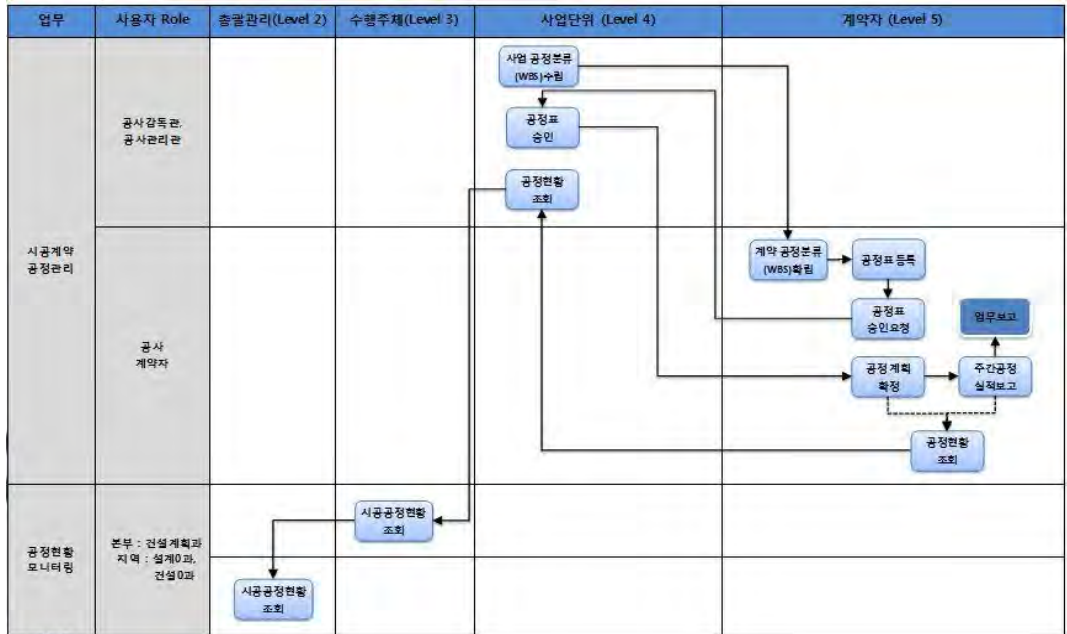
| 업무 | 사용자 Role | 총괄관리(Level 2) | 수행주체(Level 3) | 사업단위 (Level 4) | 계약자 (Level 5) |
|---|---|---|---|---|---|
| 시공계약 공정관리 | 공사감독관, 공사관리관 | | | 사업 공정분류 (WBS)수립<br>공정표 승인<br>공정현황 조회 | |
| | 공사 계약자 | | | | 계약 공정분류 (WBS)확립<br>공정표 등록<br>공정표 승인요청<br>업무보고<br>공정 계획 확정<br>주간공정 실적보고<br>공정현황 조회 |
| 공정현황 모니터링 | 본부 : 건설계획과<br>지역 : 설계0과, 건설0과 | | 시공공정현황 조회 | | |
| | | 시공공정현황 조회 | | | |